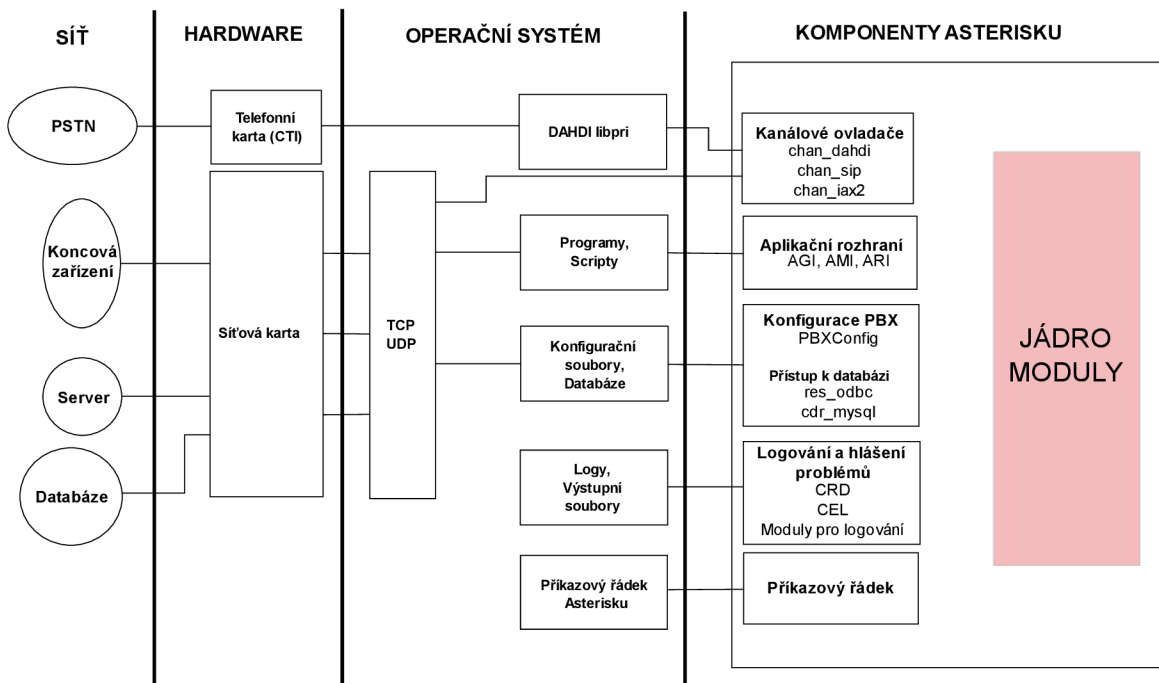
SÍŤ

HARDWARE

OPERAČNÍ SYSTÉM

KOMPONENTY ASTERISKU

PSTN

Koncová zařízení

Server

Databáze

Telefonní karta (CTI)

Síťová karta

TCP UDP

DAHDI libpri

Programy, Scripty

Konfigurační soubory, Databáze

Logy, Výstupní soubory

Příkazový řádek Asterisku

Kanálové ovladače
chan_dahdi
chan_sip
chan_iax2

Aplikační rozhraní
AGI, AMI, ARI

Konfigurace PBX
PBXConfig

Přístup k databázi
res_odbc
cdr_mysql

Logování a hlášení problémů
CRD
CEL
Moduly pro logování

Příkazový řádek

JÁDRO MODULY